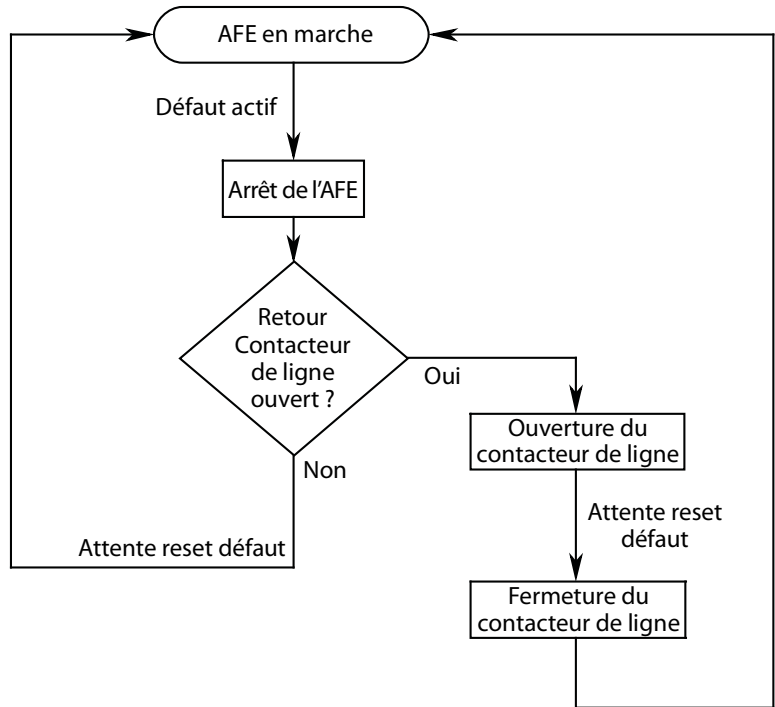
AFE en marche

Défaut actif

Arrêt de l'AFE

Retour Contacteur de ligne ouvert ?

Oui

Non

Ouverture du contacteur de ligne

Attente reset défaut

Attente reset défaut

Fermeture du contacteur de ligne